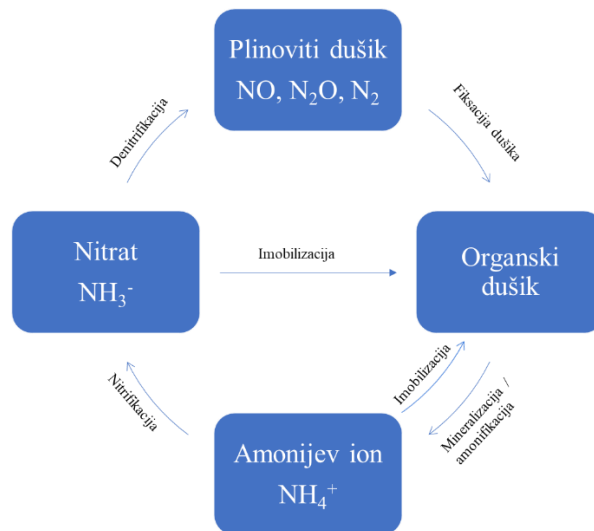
Plinoviti dušik
NO, $N_2O$, $N_2$

Fiksacija dušika

Organski dušik

Imobilizacija

Mineralizacija / amonifikacija

Amonijev ion
$NH_4^+$

Nitrifikacija

Nitrat
$NH_3^-$

Imobilizacija

Denitrifikacija